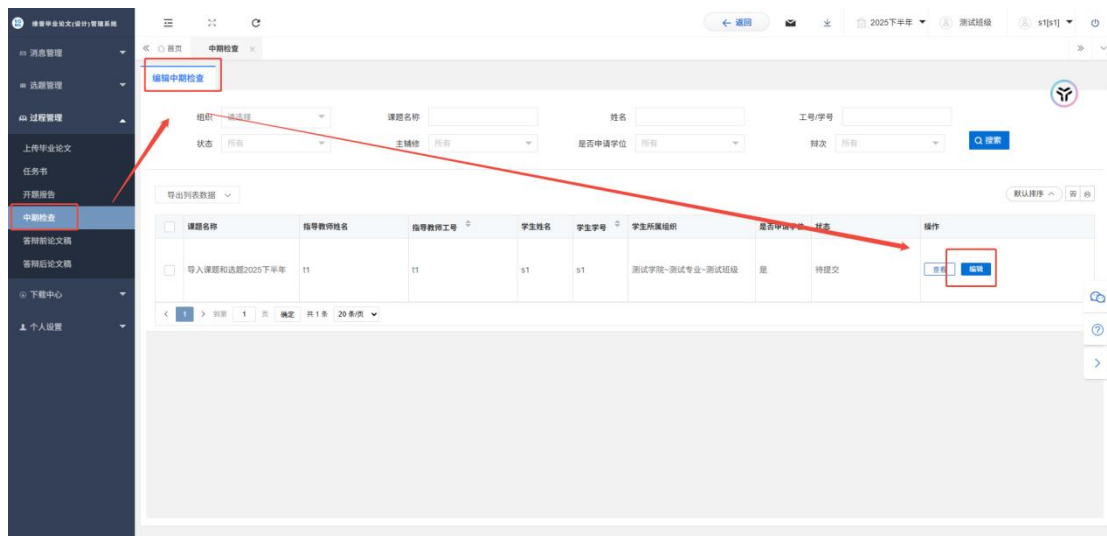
懂者毕业论文(设计)管理系统

消息管理
选题管理
过程管理
上传毕业论文
任务书
开题报告
中期检查
答辩前论文稿
答辩后论文稿
下载中心
个人设置

← 返回
2025下半年
测试班级
s1[s1]

首页
中期检查 ×

编辑中期检查

组织 请选择
课题名称
姓名
工号/学号
状态 所有
主辅修 所有
是否申请学位 所有
辩次 所有
搜索

导出列表数据
默认排序

| | 课题名称 | 指导教师姓名 | 指导教师工号 | 学生姓名 | 学生学号 | 学生所属组织 | 是否申请学位 | 状态 | 操作 |
|---|---|---|---|---|---|---|---|---|---|
| | 导入课题和选题2025下半年 | t1 | t1 | s1 | s1 | 测试学院-测试专业-测试班级 | 是 | 待提交 | 查看 编辑 |

< 1 > 到第 1 页 确定 共1条 20条/页